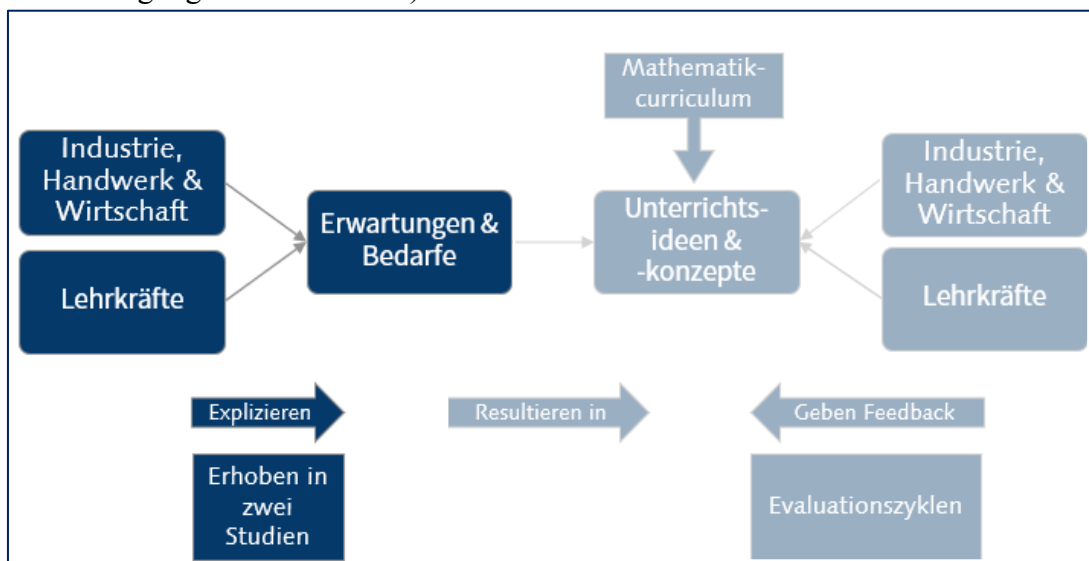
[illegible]

Mathematik-curriculum

Industrie, Handwerk & Wirtschaft

Lehrkräfte

Erwartungen & Bedarfe

Unterrichts-ideen & -konzepte

Industrie, Handwerk & Wirtschaft

Lehrkräfte

Explizieren

Resultieren in

Geben Feedback

Erhoben in zwei Studien

Evaluationszyklen